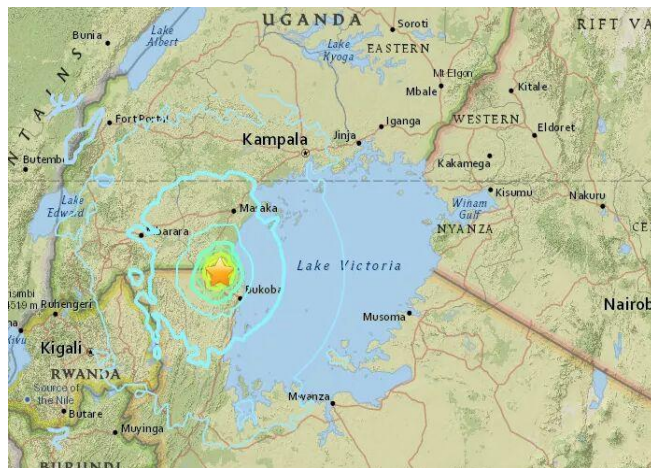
UGANDA
Soroti
RIFT VA
Bunia
Lake Albert
Lake Kyoga
EASTERN
Mt Elgon
Mbale
Kitale
Fort Portal
Kampala
Jinja
Iganga
WESTERN
Eldoret
Butembo
Kakamega
Kisumu
Nakuru
Lake Edward
Masaka
Winam Gulf
Mbarara
NYANZA
Lake Victoria
Ruhengeri
Bukoba
Musoma
Nairob
Kigali
RWANDA
Source of the Nile
Butare
Mwanza
Muyinga
BURUNDI